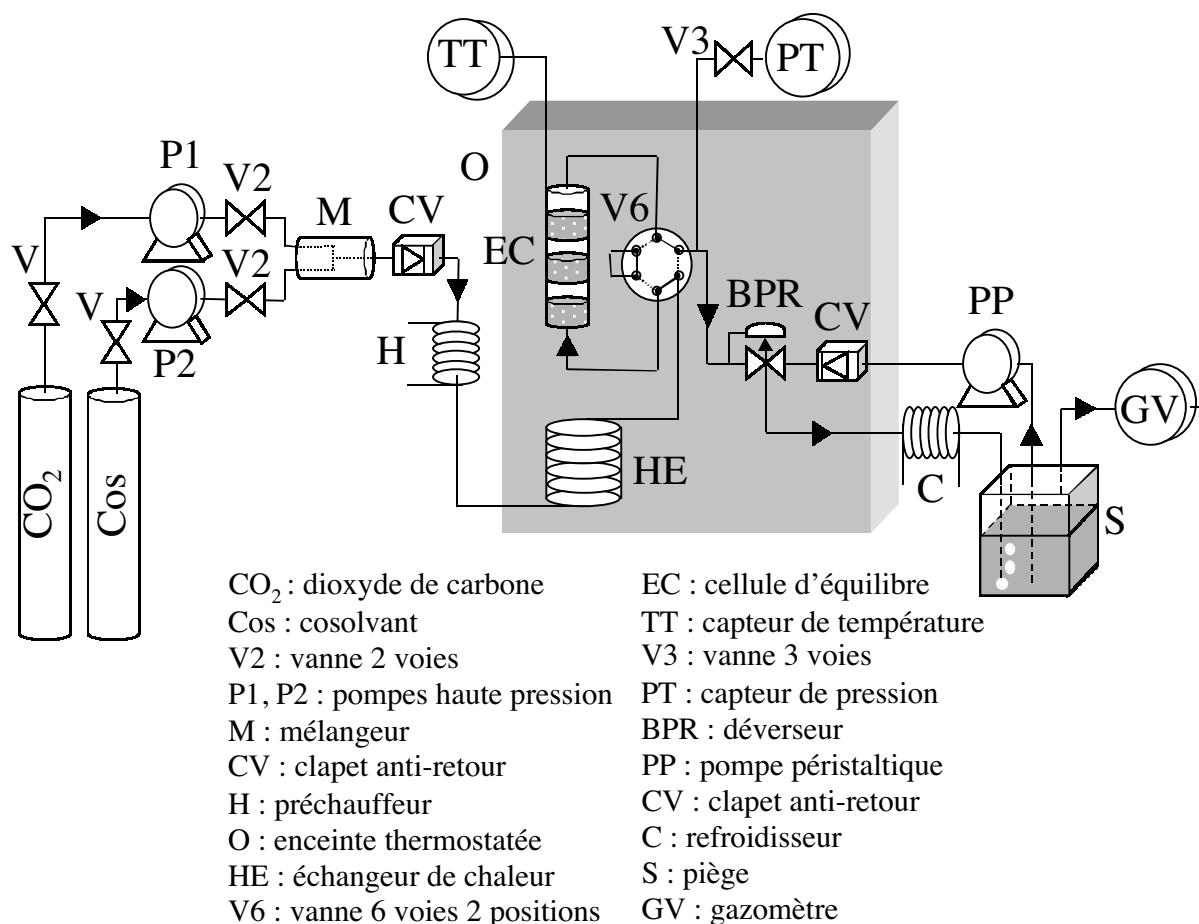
TT
V3
PT
P1
V2
O
M
CV
V6
V
EC
V2
V
P2
BPR
CV
PP
H
GV
$CO_2$
Cos
HE
C
S

$CO_2$ : dioxyde de carbone
Cos : cosolvant
V2 : vanne 2 voies
P1, P2 : pompes haute pression
M : mélangeur
CV : clapet anti-retour
H : préchauffeur
O : enceinte thermostatée
HE : échangeur de chaleur
V6 : vanne 6 voies 2 positions

EC : cellule d'équilibre
TT : capteur de température
V3 : vanne 3 voies
PT : capteur de pression
BPR : déverseur
PP : pompe péristaltique
CV : clapet anti-retour
C : refroidisseur
S : piège
GV : gazomètre